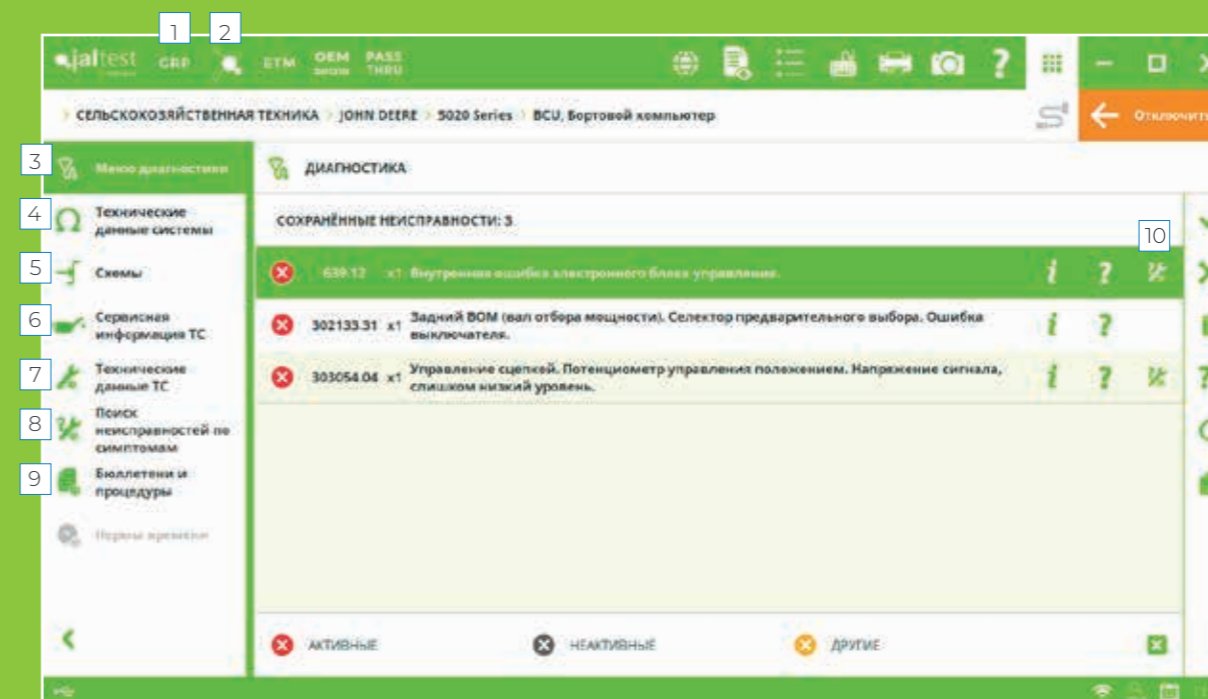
1 2

jaltest CBP ETM OEM PASS THRU

› СЕЛЬСКОХОЗЯЙСТВЕННАЯ ТЕХНИКА › JOHN DEERE › 5020 Series › BCU, Бортовой компьютер

Отключить

3 Меню диагностики

4 Технические данные системы

5 Схемы

6 Сервисная информация ТС

7 Технические данные ТС

8 Поиск неисправностей по симптомам

9 Бюллетени и процедуры

Нормы времени

ДИАГНОСТИКА

СОХРАНЁННЫЕ НЕИСПРАВНОСТИ: 3

10

639.12 x1 Внутренняя ошибка электронного блока управления.

302133.31 x1 Задний ВОМ (вал отбора мощности). Селектор предварительного выбора. Ошибка выключателя.

303054.04 x1 Управление сцепкой. Потенциометр управления положением. Напряжение сигнала, слишком низкий уровень.

АКТИВНЫЕ НЕАКТИВНЫЕ ДРУГИЕ